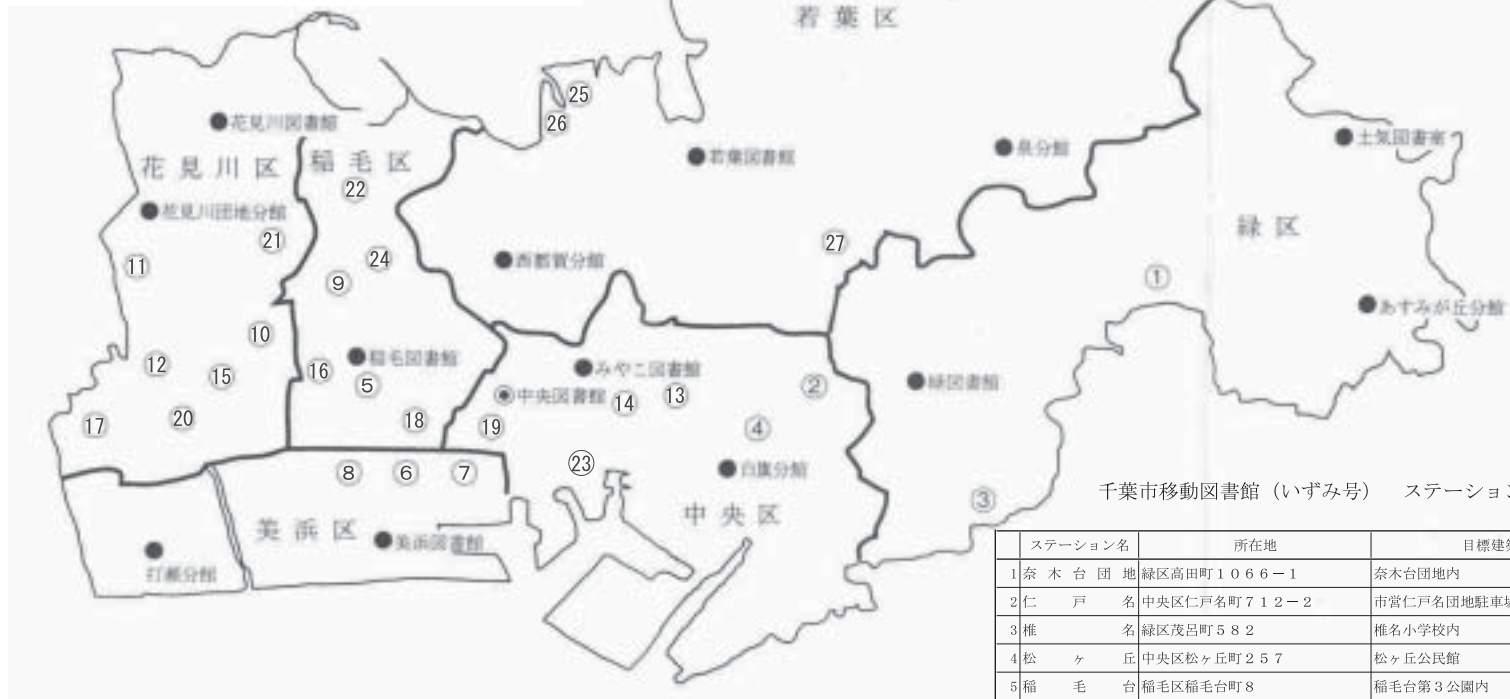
若葉区

25
26
●花見川図書館
花見川区
稲毛区
22
●若葉図書館
●泉分館
●土気図書館
●花見川団地分館
21
24
27
緑区
11
9
●西都賀分館
①
●あすみが丘分館
10
12
15
16
●稲毛図書館
5
●みやこ図書館
②
●緑図書館
◉中央図書館 14
13
17
20
18
19
④
8
6
7
㉓
●白旗分館
③
美浜区
●美浜図書館
中央区
●
打瀬分館

千葉市移動図書館（いずみ号）　ステーショ

| | ステーション名 | 所在地 | 目標建 |
|---|---|---|---|
| 1 | 奈木台団地 | 緑区高田町１０６６－１ | 奈木台団地内 |
| 2 | 仁戸名 | 中央区仁戸名町７１２－２ | 市営仁戸名団地駐車場 |
| 3 | 椎名 | 緑区茂呂町５８２ | 椎名小学校内 |
| 4 | 松ヶ丘 | 中央区松ヶ丘町２５７ | 松ヶ丘公民館 |
| 5 | 稲毛台 | 稲毛区稲毛台町８ | 稲毛台第３公園内 |